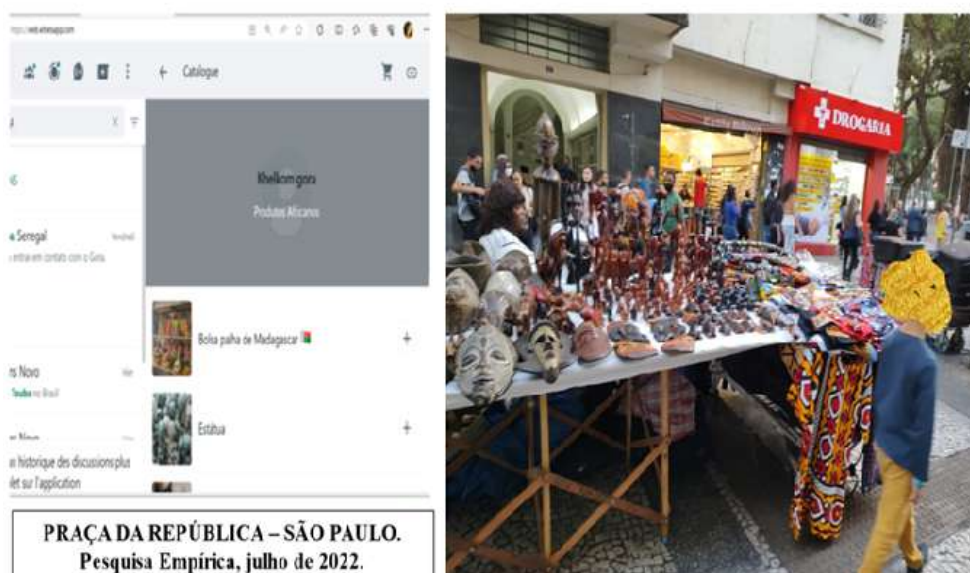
https://web.whatsapp.com

← Catalogue

Khelkom goro

Produtos Africanos

G

Seregal

entrar em contato com o Guru

Bolsa palha de Madagascar

rs Novo

Estátua

historique des discussions plus

dét sur l'application

DROGARIA

PRAÇA DA REPÚBLICA – SÃO PAULO.
Pesquisa Empírica, julho de 2022.